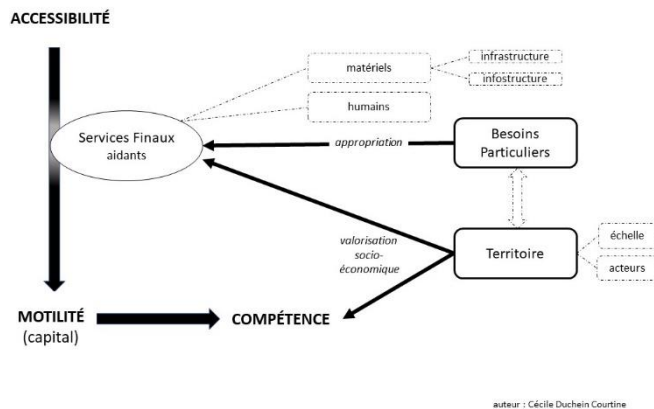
ACCESSIBILITÉ

matériels

infrastructure

infostructure

humains

Services Finaux
aidants

appropriation

Besoins Particuliers

valorisation socio-économique

Territoire

échelle

acteurs

MOTILITÉ
(capital)

COMPÉTENCE

auteur : Cécile Duchein Courtine